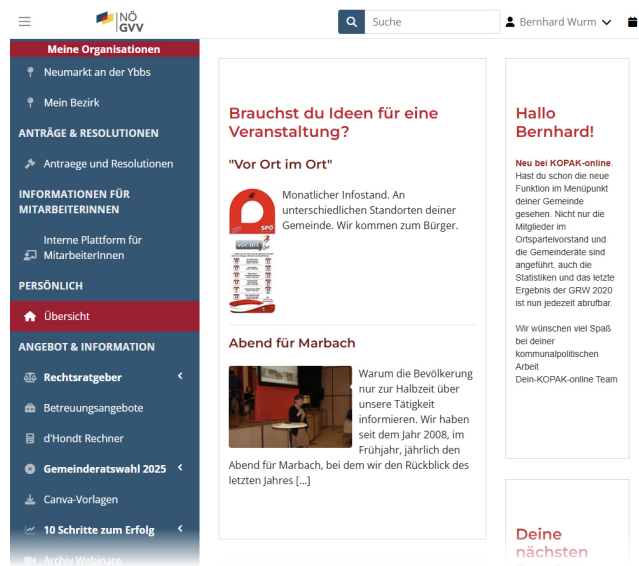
NÖ GVV

Suche

Bernhard Wurm

Meine Organisationen

Neumarkt an der Ybbs

Mein Bezirk

ANTRÄGE & RESOLUTIONEN

Antraege und Resolutionen

INFORMATIONEN FÜR MITARBEITERINNEN

Interne Plattform für MitarbeiterInnen

PERSÖNLICH

Übersicht

ANGEBOT & INFORMATION

Rechtsratgeber

Betreuungsangebote

d'Hondt Rechner

Gemeinderatswahl 2025

Canva-Vorlagen

10 Schritte zum Erfolg

Archiv Webinare

Brauchst du Ideen für eine Veranstaltung?

"Vor Ort im Ort"

SPÖ

Vor Ort

Monatlicher Infostand. An unterschiedlichen Standorten deiner Gemeinde. Wir kommen zum Bürger.

Abend für Marbach

Warum die Bevölkerung nur zur Halbzeit über unsere Tätigkeit informieren. Wir haben seit dem Jahr 2008, im Frühjahr, jährlich den Abend für Marbach, bei dem wir den Rückblick des letzten Jahres [...]

Hallo Bernhard!

Neu bei KOPAK-online. Hast du schon die neue Funktion im Menüpunkt deiner Gemeinde gesehen. Nicht nur die Mitglieder im Ortsparteivorstand und die Gemeinderäte sind angeführt, auch die Statistiken und das letzte Ergebnis der GRW 2020 ist nun jedezeit abrufbar.

Wir wünschen viel Spaß bei deiner kommunalpolitischen Arbeit
Dein-KOPAK-online Team

Deine nächsten